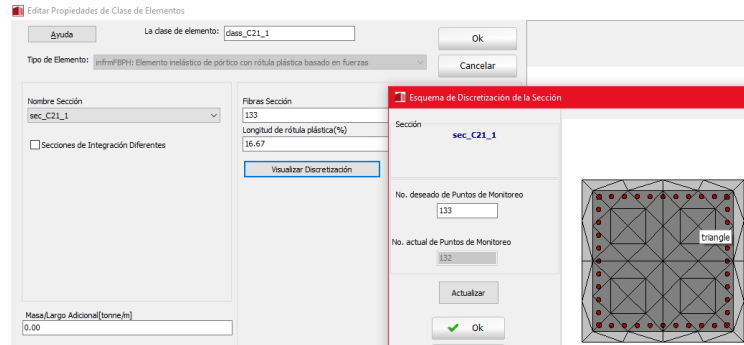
Editar Propiedades de Clase de Elementos

Ayuda

La clase de elemento: class_C21_1

Ok

Tipo de Elemento: infrmFBPH: Elemento inelástico de pórtico con rótula plástica basado en fuerzas

Cancelar

Nombre Sección
sec_C21_1

Secciones de Integración Diferentes

Fibras Sección
133
Longitud de rótula plástica(%)
16.67

Visualizar Discretización

Masa/Largo Adicional[tonne/m]
0.00

Esquema de Discretización de la Sección

Sección
sec_C21_1

No. deseado de Puntos de Monitoreo
133

No. actual de Puntos de Monitoreo
132

Actualizar

Ok

triangle